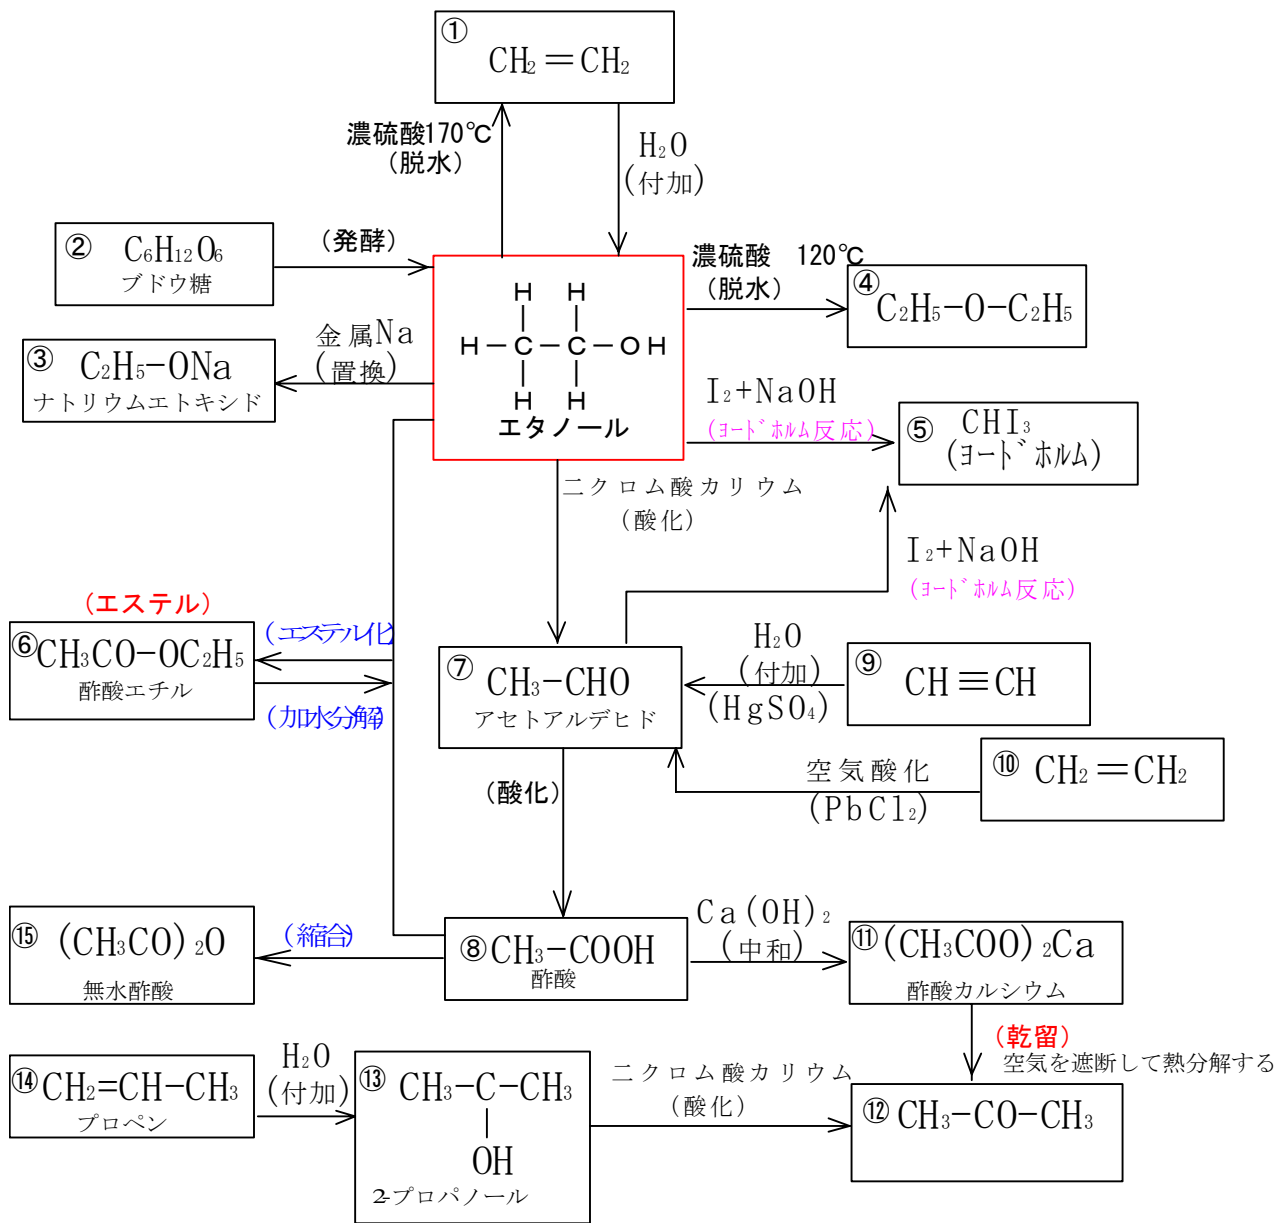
① $CH_2=CH_2$

濃硫酸170℃
（脱水）

$H_2O$
（付加）

② $C_6H_{12}O_6$
ブドウ糖

（発酵）

H H
H−C−C−OH
H H
エタノール

濃硫酸　120℃
（脱水）

④ $C_2H_5-O-C_2H_5$

金属Na
（置換）

③ $C_2H_5-ONa$
ナトリウムエトキシド

$I_2$+NaOH
（ヨードホルム反応）

⑤ $CHI_3$
（ヨードホルム）

二クロム酸カリウム
（酸化）

$I_2$+NaOH
（ヨードホルム反応）

（エステル）
⑥ $CH_3CO-OC_2H_5$
酢酸エチル

（エステル化）
（加水分解）

⑦ $CH_3-CHO$
アセトアルデヒド

$H_2O$
（付加）
（$HgSO_4$）

⑨ $CH\equiv CH$

空気酸化
（$PbCl_2$）

⑩ $CH_2=CH_2$

（酸化）

⑮ $(CH_3CO)_2O$
無水酢酸

（縮合）

⑧ $CH_3-COOH$
酢酸

$Ca(OH)_2$
（中和）

⑪ $(CH_3COO)_2Ca$
酢酸カルシウム

（乾留）
空気を遮断して熱分解する

⑭ $CH_2=CH-CH_3$
プロペン

$H_2O$
（付加）

⑬ $CH_3-C-CH_3$
OH
2-プロパノール

二クロム酸カリウム
（酸化）

⑫ $CH_3-CO-CH_3$